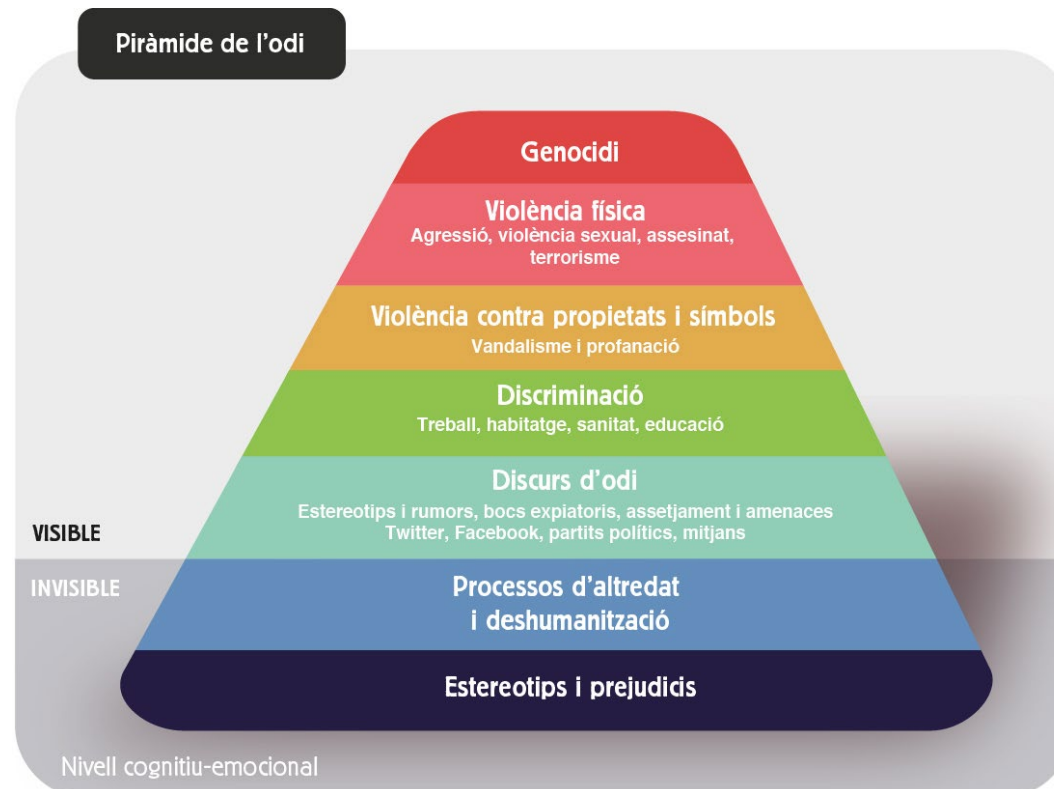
Piràmide de l'odi

Genocidi

Violència física
Agressió, violència sexual, assesinat, terrorisme

Violència contra propietats i símbols
Vandalisme i profanació

Discriminació
Treball, habitatge, sanitat, educació

Discurs d'odi
Estereotips i rumors, bocs expiatoris, assetjament i amenaces
Twitter, Facebook, partits polítics, mitjans

VISIBLE

INVISIBLE

Processos d'altredat i deshumanització

Estereotips i prejudicis

Nivell cognitiu-emocional